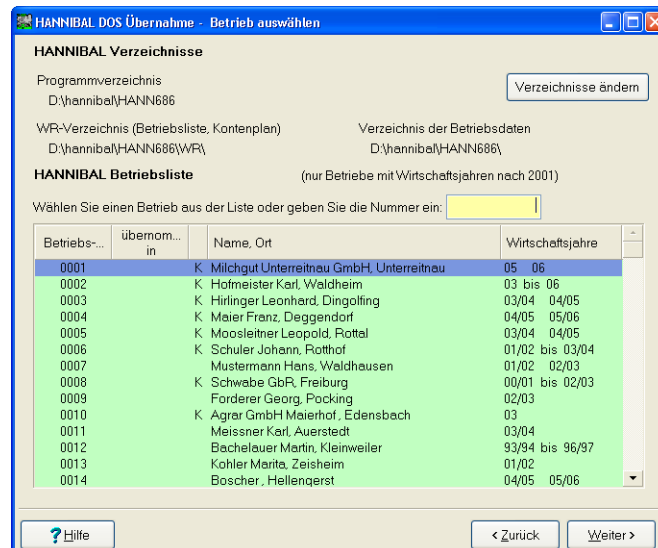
HANNIBAL DOS Übernahme - Betrieb auswählen

HANNIBAL Verzeichnisse

Programmverzeichnis
D:\hannibal\HANN686

Verzeichnisse ändern

WR-Verzeichnis (Betriebsliste, Kontenplan)
D:\hannibal\HANN686\WR\

Verzeichnis der Betriebsdaten
D:\hannibal\HANN686\

HANNIBAL Betriebsliste

(nur Betriebe mit Wirtschaftsjahren nach 2001)

Wählen Sie einen Betrieb aus der Liste oder geben Sie die Nummer ein:

| Betriebs-... | übernom... in | | Name, Ort | Wirtschaftsjahre |
|---|---|---|---|---|
| 0001 | | K | Milchgut Unterreitnau GmbH, Unterreitnau | 05 06 |
| 0002 | | K | Hofmeister Karl, Waldheim | 03 bis 06 |
| 0003 | | K | Hirlinger Leonhard, Dingolfing | 03/04 04/05 |
| 0004 | | K | Maier Franz, Deggendorf | 04/05 05/06 |
| 0005 | | K | Moosleitner Leopold, Rottal | 03/04 04/05 |
| 0006 | | K | Schuler Johann, Rotthof | 01/02 bis 03/04 |
| 0007 | | | Mustermann Hans, Waldhausen | 01/02 02/03 |
| 0008 | | K | Schwabe GbR, Freiburg | 00/01 bis 02/03 |
| 0009 | | | Forderer Georg, Pocking | 02/03 |
| 0010 | | K | Agrar GmbH Maierhof, Edensbach | 03 |
| 0011 | | | Meissner Karl, Auerstedt | 03/04 |
| 0012 | | | Bachelauer Martin, Kleinweiler | 93/94 bis 96/97 |
| 0013 | | | Kohler Marita, Zeisheim | 01/02 |
| 0014 | | | Boscher, Hellengerst | 04/05 05/06 |

? Hilfe

< Zurück

Weiter >